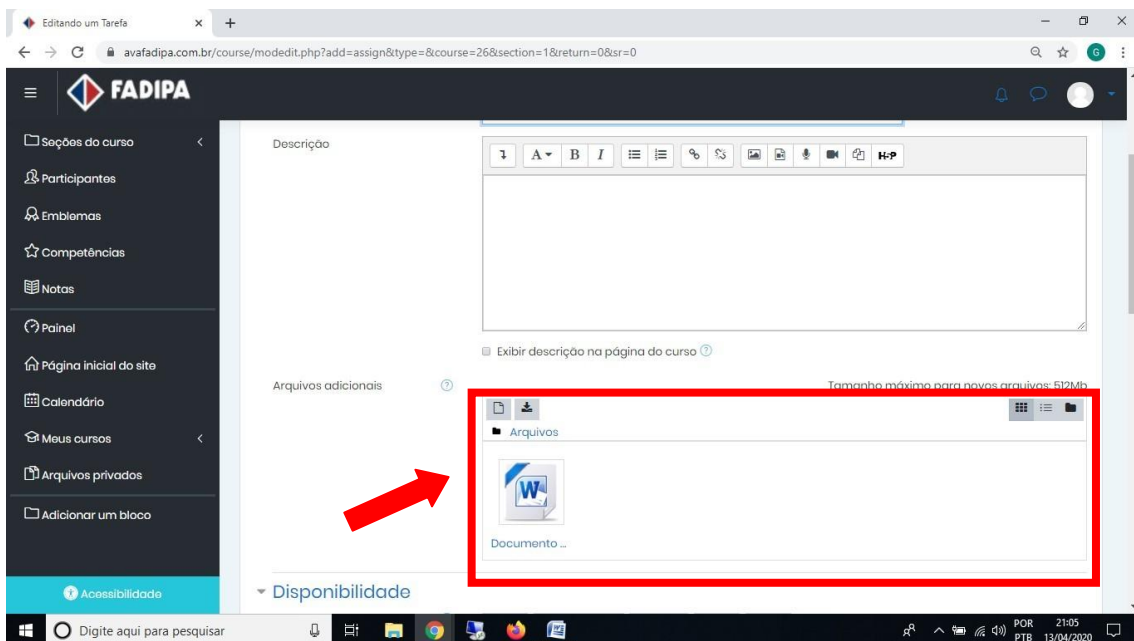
Editando um Tarefa
avafadipa.com.br/course/modedit.php?add=assign&type=&course=26&section=1&return=0&sr=0

FADIPA

Seções do curso
Participantes
Emblemas
Competências
Notas
Painel
Página inicial do site
Calendário
Meus cursos
Arquivos privados
Adicionar um bloco
Acessibilidade

Descrição

H-P

Exibir descrição na página do curso

Arquivos adicionais

Tamanho máximo para novos arquivos: 512Mb

Arquivos

W

Documento ...

Disponibilidade

Digite aqui para pesquisar

POR PTB 21:05 13/04/2020